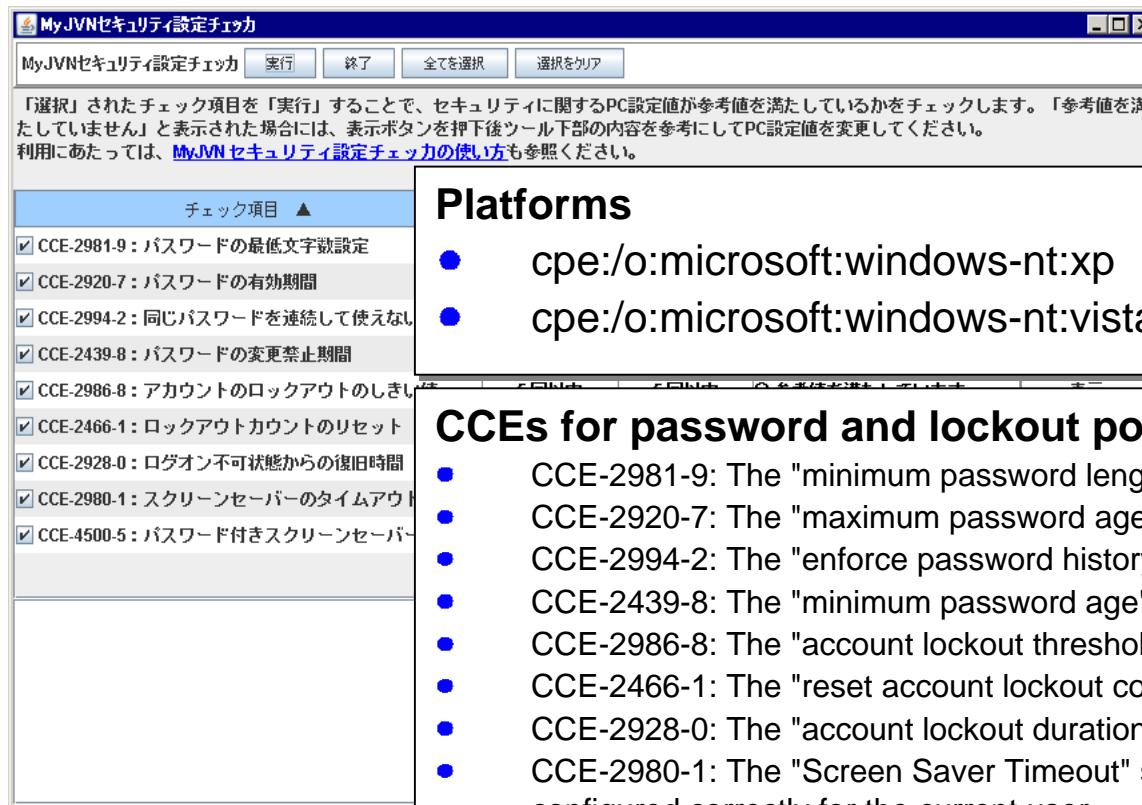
MyJVNセキュリティ設定チェッカ

MyJVNセキュリティ設定チェッカ 実行 終了 全てを選択 選択をクリア

「選択」されたチェック項目を「実行」することで、セキュリティに関するPC設定値が参考値を満たしているかをチェックします。「参考値を満たしていません」と表示された場合には、表示ボタンを押下後ツール下部の内容を参考にしてPC設定値を変更してください。
利用にあたっては、MyJVN セキュリティ設定チェッカの使い方も参照ください。

チェック項目 ▲
CCE-2981-9：パスワードの最低文字数設定
CCE-2920-7：パスワードの有効期間
CCE-2994-2：同じパスワードを連続して使えない
CCE-2439-8：パスワードの変更禁止期間
CCE-2986-8：アカウントのロックアウトのしきい値
CCE-2466-1：ロックアウトカウントのリセット
CCE-2928-0：ログオン不可状態からの復旧時間
CCE-2980-1：スクリーンセーバーのタイムアウト
CCE-4500-5：パスワード付きスクリーンセーバー

Platforms
cpe:/o:microsoft:windows-nt:xp
cpe:/o:microsoft:windows-nt:vista

CCEs for password and lockout po
CCE-2981-9: The "minimum password leng
CCE-2920-7: The "maximum password age
CCE-2994-2: The "enforce password histor
CCE-2439-8: The "minimum password age"
CCE-2986-8: The "account lockout thresho
CCE-2466-1: The "reset account lockout co
CCE-2928-0: The "account lockout duration
CCE-2980-1: The "Screen Saver Timeout"
configured correctly for the current user